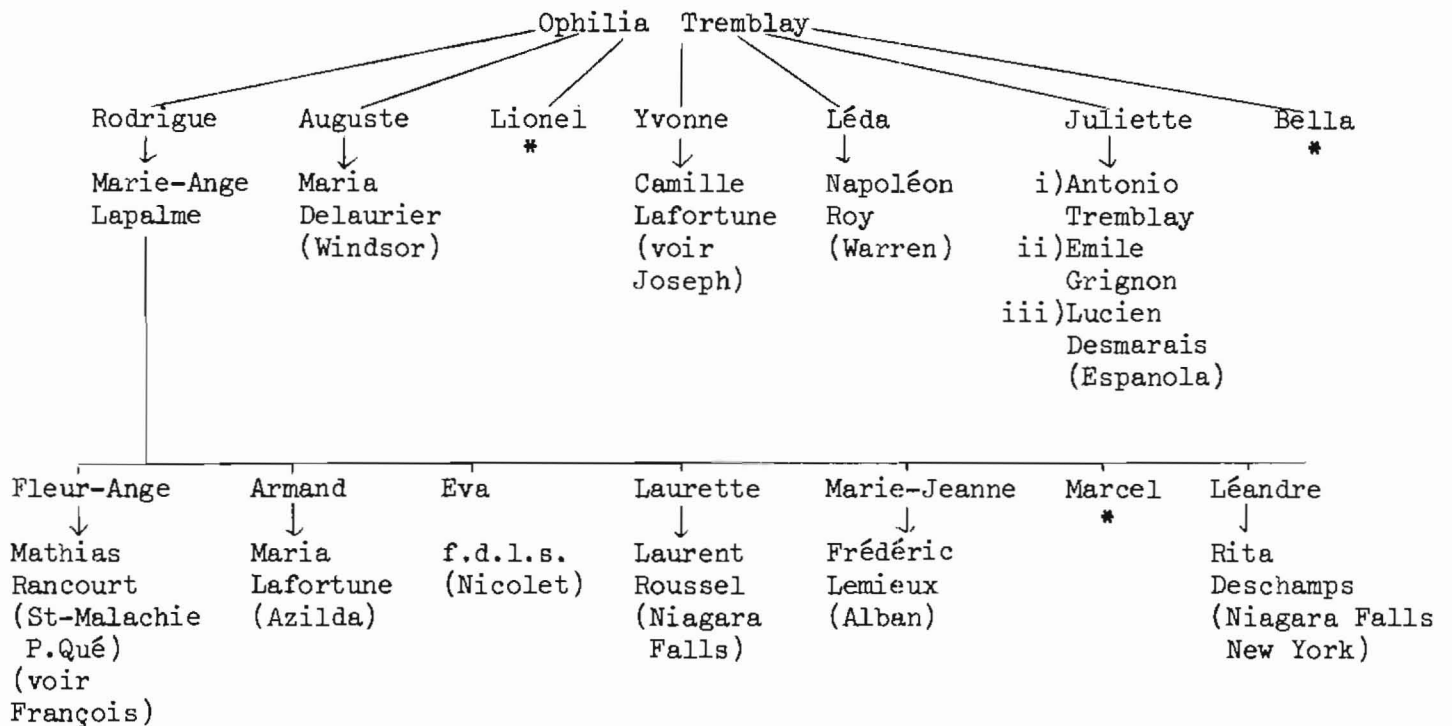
Ophilia Tremblay

Rodrigue
↓
Marie-Ange
Lapalme

Auguste
↓
Maria
Delaurier
(Windsor)

Lionel
*

Yvonne
↓
Camille
Lafortune
(voir
Joseph)

Léda
↓
Napoléon
Roy
(Warren)

Juliette
↓
i) Antonio
Tremblay
ii) Emile
Grignon
iii) Lucien
Desmarais
(Espanola)

Bella
*

Fleur-Ange
↓
Mathias
Rancourt
(St-Malachie
P.Qué)
(voir
François)

Armand
↓
Maria
Lafortune
(Azilda)

Eva
f.d.l.s.
(Nicolet)

Laurette
↓
Laurent
Roussel
(Niagara
Falls)

Marie-Jeanne
↓
Frédéric
Lemieux
(Alban)

Marcel
*

Léandre
↓
Rita
Deschamps
(Niagara Falls
New York)